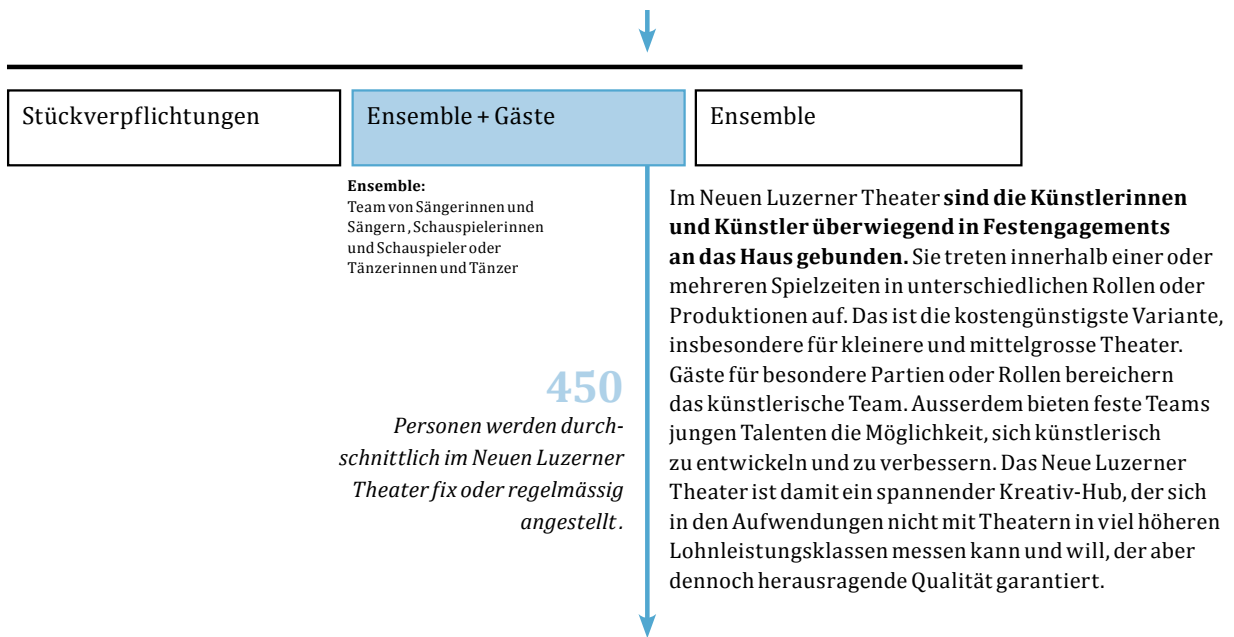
Stückverpflichtungen

Ensemble + Gäste

Ensemble

**Ensemble:**
Team von Sängerinnen und Sängern, Schauspielerinnen und Schauspieler oder Tänzerinnen und Tänzer

450

*Personen werden durchschnittlich im Neuen Luzerner Theater fix oder regelmässig angestellt.*

Im Neuen Luzerner Theater **sind die Künstlerinnen und Künstler überwiegend in Festengagements an das Haus gebunden.** Sie treten innerhalb einer oder mehreren Spielzeiten in unterschiedlichen Rollen oder Produktionen auf. Das ist die kostengünstigste Variante, insbesondere für kleinere und mittelgrosse Theater. Gäste für besondere Partien oder Rollen bereichern das künstlerische Team. Ausserdem bieten feste Teams jungen Talenten die Möglichkeit, sich künstlerisch zu entwickeln und zu verbessern. Das Neue Luzerner Theater ist damit ein spannender Kreativ-Hub, der sich in den Aufwendungen nicht mit Theatern in viel höheren Lohnleistungsklassen messen kann und will, der aber dennoch herausragende Qualität garantiert.